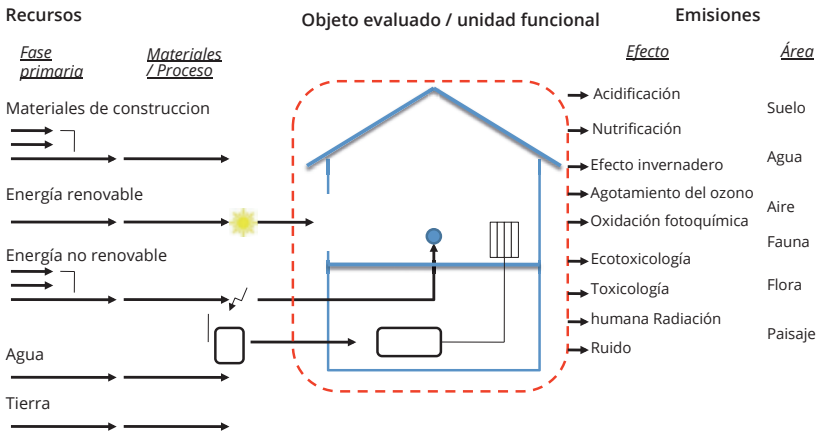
Recursos

Objeto evaluado / unidad funcional

Emisiones

Fase primaria

Materiales / Proceso

Efecto

Área

Materiales de construccion

Energía renovable

Energía no renovable

Agua

Tierra

Acidificación

Nutrificación

Efecto invernadero

Agotamiento del ozono

Oxidación fotoquímica

Ecotoxicología

Toxicología

humana Radiación

Ruido

Suelo

Agua

Aire

Fauna

Flora

Paisaje